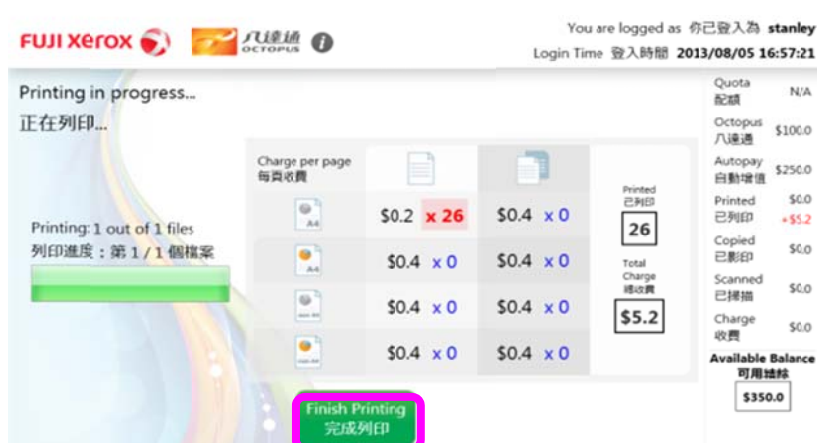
FUJI XEROX 八達通 OCTOPUS

You are logged as 你已登入為 stanley
Login Time 登入時間 2013/08/05 16:57:21

Printing in progress..
正在列印...

Printing: 1 out of 1 files
列印進度：第 1 / 1 個檔案

| Charge per page 每頁收費 | | |
|---|---|---|
| A4 | \$0.2 x 26 | \$0.4 x 0 |
| A4 | \$0.4 x 0 | \$0.4 x 0 |
| non A4 | \$0.4 x 0 | \$0.4 x 0 |
| non A4 | \$0.4 x 0 | \$0.4 x 0 |

Printed 已列印
26

Total Charge 總收費
\$5.2

Finish Printing
完成列印

| | |
|---|---|
| Quota 配額 | N/A |
| Octopus 八達通 | \$100.0 |
| Autopay 自動增值 | \$250.0 |
| Printed 已列印 | \$0.0 +\$5.2 |
| Copied 已影印 | \$0.0 |
| Scanned 已掃描 | \$0.0 |
| Charge 收費 | \$0.0 |

Available Balance
可用結餘
\$350.0